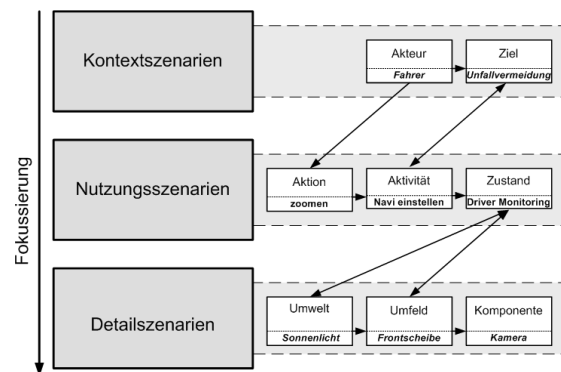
Fokussierung

Kontextszenarien

Akteur
Fahrer

Ziel
Unfallvermeidung

Nutzungsszenarien

Aktion
zoomen

Aktivität
Navi einstellen

Zustand
Driver Monitoring

Detailszenarien

Umwelt
Sonnenlicht

Umfeld
Frontscheibe

Komponente
Kamera